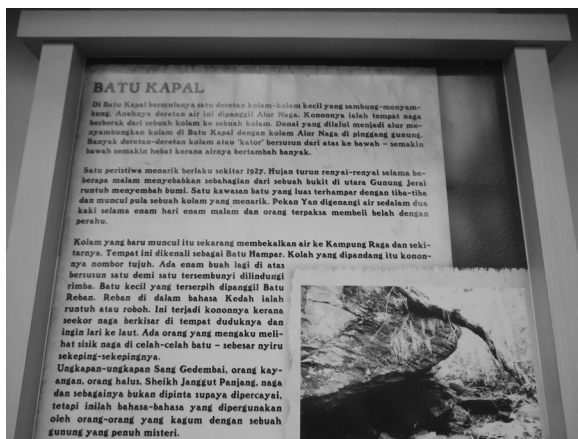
BATU KAPAL

Di Batu Kapal bermulanya satu deretan kolam-kolam kecil yang sambung-menyambung. Anehnya deretan air ini dipanggil Alor Naga. Kononnya ialah tempat naga berberak dari sebuah kolam ke sebuah kolam. Denai yang dilalui menjadi alur menyambungkan kolam di Batu Kapal dengan kolam Alor Naga di pinggang gunung. Banyak deretan-deretan kolam atau 'kator' bersusun dari atas ke bawah – semakin bawah semakin hebat kerana airnya bertambah banyak.

Satu peristiwa menarik berlaku sekitar 1937. Hujan turun renyai-renyai selama beberapa malam menyebabkan sebahagian dari sebuah bukit di utara Gunung Jerai runtuh menyembah bumi. Satu kawasan batu yang luas terhampar dengan tiba-tiba dan muncul pula sebuah kolam yang menarik. Pekan Yan digenangi air sedalam dua kaki selama enam hari enam malam dan orang terpaksa membeli belah dengan perahu.

Kolam yang baru muncul itu sekarang membekalkan air ke Kampung Raga dan sekitarnya. Tempat ini dikenali sebagai Batu Hampar. Kolah yang dipandang itu kononnya nombor tujuh. Ada enam buah lagi di atas bersusun satu demi satu tersembunyi dilindungi rimba. Batu kecil yang terserpih dipanggil Batu Reban. Reban di dalam bahasa Kedah ialah runtuh atau roboh. Ini terjadi kononnya kerana seekor naga berkisar di tempat duduknya dan ingin lari ke laut. Ada orang yang mengaku melihat sisik naga di celah-celah batu – sebesar nyiru sekeping-sekepingnya.

Ungkapan-ungkapan Sang Gedembai, orang kayangan, orang halus, Sheikh Janggut Panjang, naga dan sebagainya bukan dipinta supaya dipercayai, tetapi inilah bahasa-bahasa yang dipergunakan oleh orang-orang yang kagum dengan sebuah gunung yang penuh misteri.